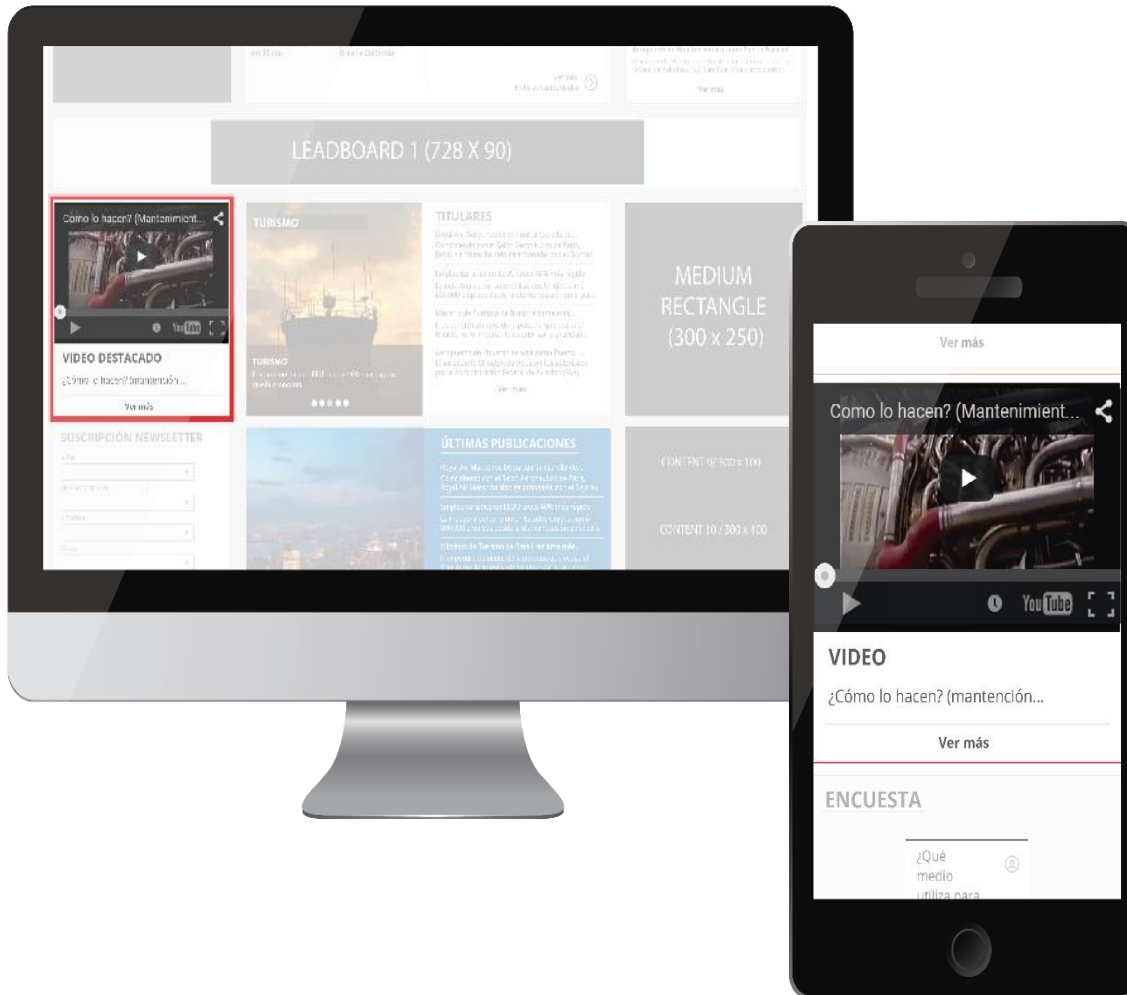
LEADBOARD 1 (728 X 90)

Como lo hacen? (Mantenimient...

VIDEO DESTACADO

¿Cómo lo hacen? (mantención...

Ver más

TURISMO

TITULARES

MEDIUM RECTANGLE (300 x 250)

SUSCRIPCIÓN NEWSLETTER

ÚLTIMAS PUBLICACIONES

CONTENT 9 / 300 x 100

CONTENT 10 / 300 x 100

Ver más

Como lo hacen? (Mantenimient...

VIDEO

¿Cómo lo hacen? (mantención...

Ver más

ENCUESTA

¿Qué medio utiliza para